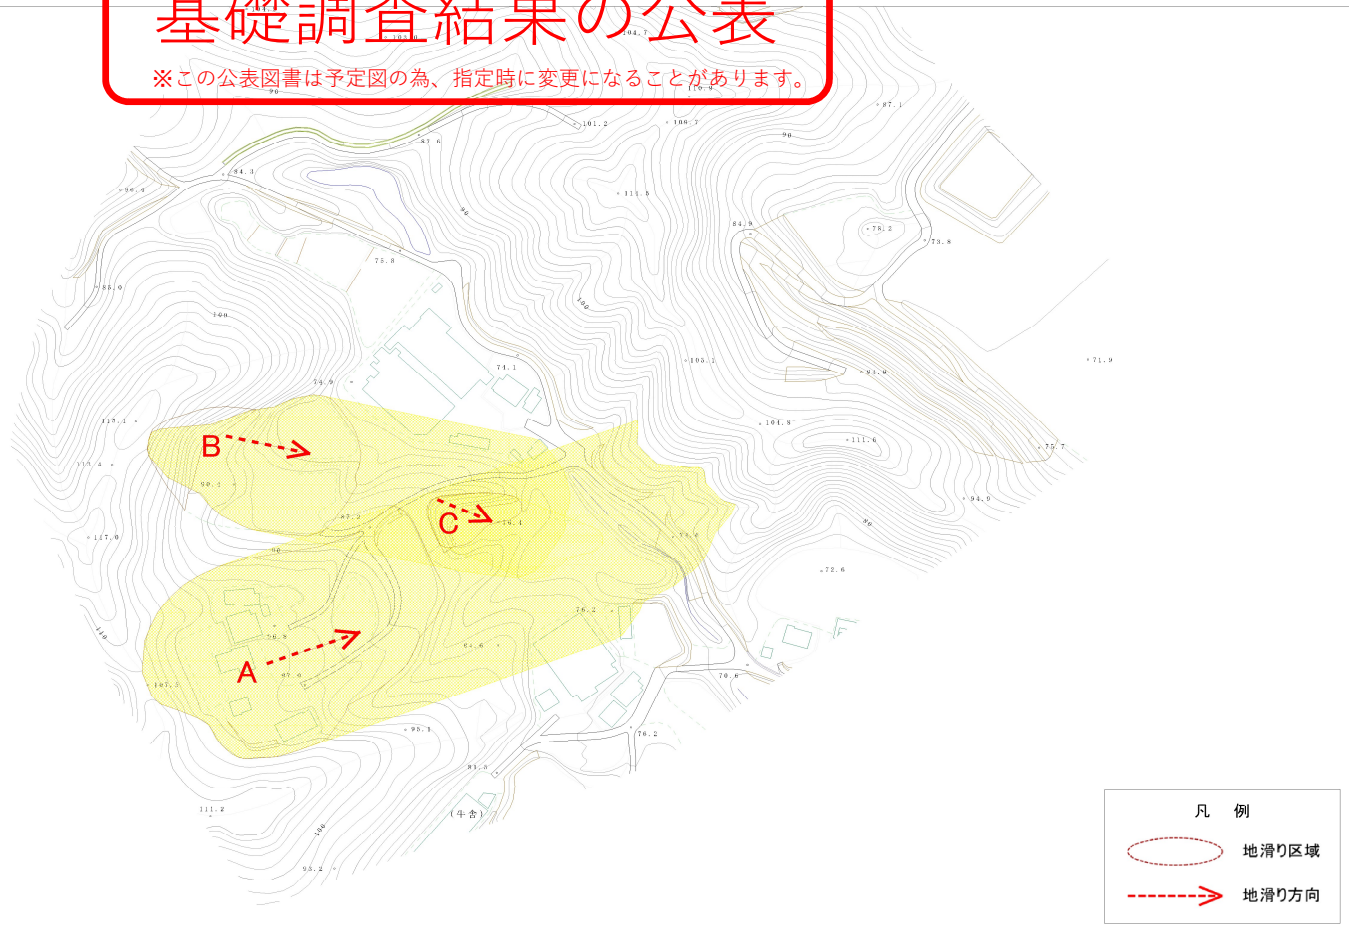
基礎調査結果の公表
※この公表図書は予定図の為、指定時に変更になることがあります。

104.7
110.9
101.2
109.7
87.1
87.6
90
84.3
90.4
111.5
90
84.9
78.2
73.8
73.8
85.0
100
100
103.1
71.9
100
74.1
74.9
94.0
115.1
104.8
111.6
75.7
B
113.4
90.1
94.9
87.2
C
75.4
117.0
73.4
90
80
72.6
76.2
76.8
110
84.6
A
97.0
70.6
101.5
95.1
76.2
81.5
111.2
(牛舎)
100
93.2

凡　例
地滑り区域
地滑り方向